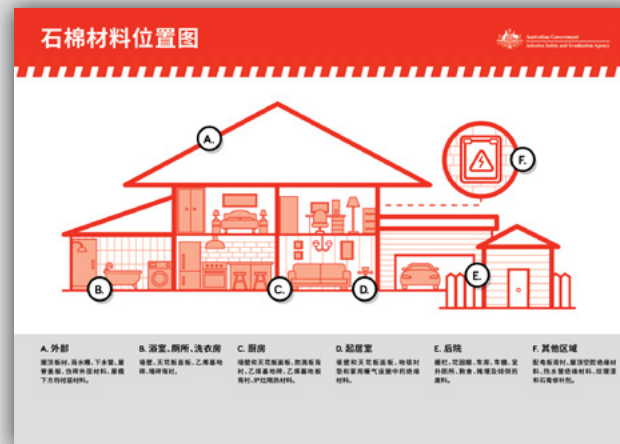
石棉材料位置图

Australian Government
Asbestos Safety and Eradication Agency

A.
B.
C.
D.
E.
F.

A. 外部
屋顶板材，雨水槽，下水管，屋檐盖板，防晒外层材料，屋檐下方衬板材料。

B. 浴室，厕所，洗衣房
墙壁，天花板面板，乙烯基地砖，地砖背衬。

C. 厨房
墙壁和天花板面板，防溅板背衬，乙烯基地砖，乙烯基地板背衬，炉灶隔热材料。

D. 起居室
墙壁和天花板面板，地毯衬垫和家用暖气设施中的绝缘材料。

E. 后院
栅栏，花园棚，车库，车棚，室外厕所，狗舍，掩埋及掉落的废料。

F. 其他区域
配电板背衬，屋顶空腔绝缘材料，热水管绝缘材料，炭屑填和石膏水泥板。